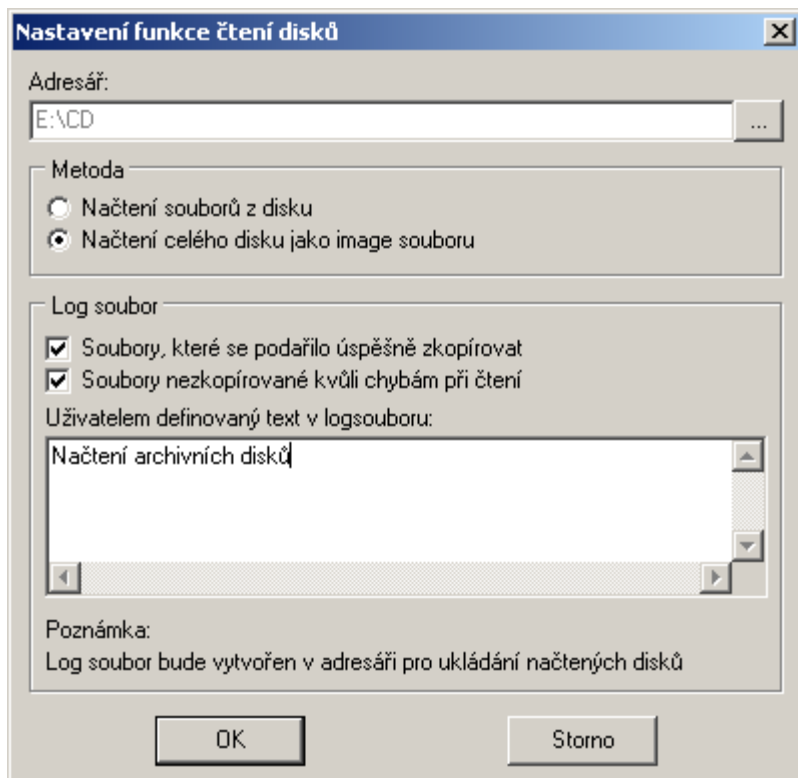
Nastavení funkce čtení disků

Adresář:

E:\CD

...

Metoda

Načtení souborů z disku

Načtení celého disku jako image souboru

Log soubor

Soubory, které se podařilo úspěšně zkopírovat

Soubory nezkopírované kvůli chybám při čtení

Uživatelem definovaný text v logsouboru:

Načtení archivních disků

Poznámka:

Log soubor bude vytvořen v adresáři pro ukládání načtených disků

OK

Storno